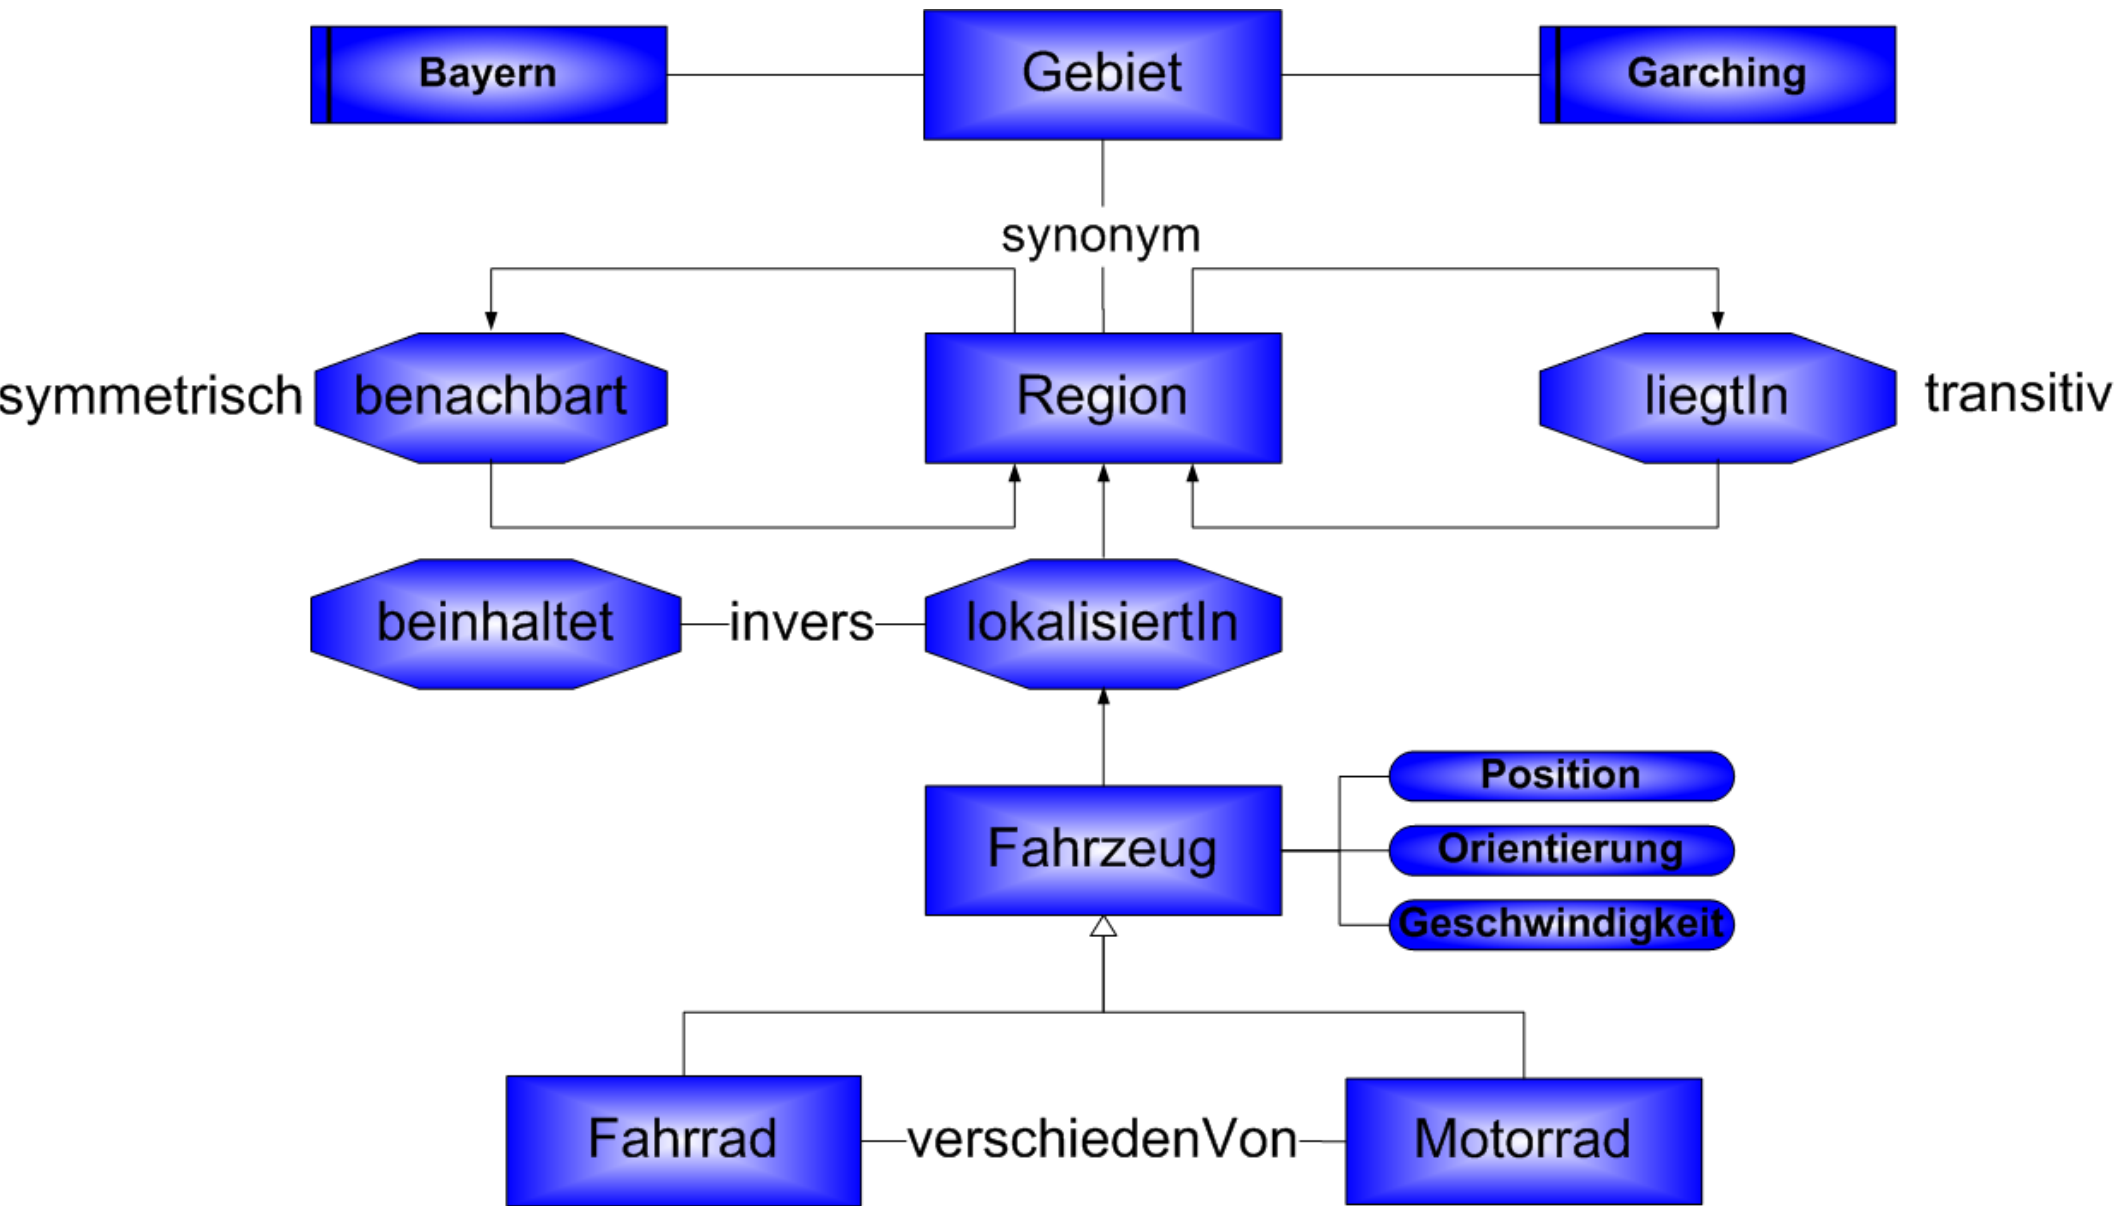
Bayern

Gebiet

Garching

synonym

symmetrisch

benachbart

Region

liegtIn

transitiv

beinhaltet

invers

lokalisiertIn

Position

Orientierung

Geschwindigkeit

Fahrzeug

Fahrrad

verschiedenVon

Motorrad